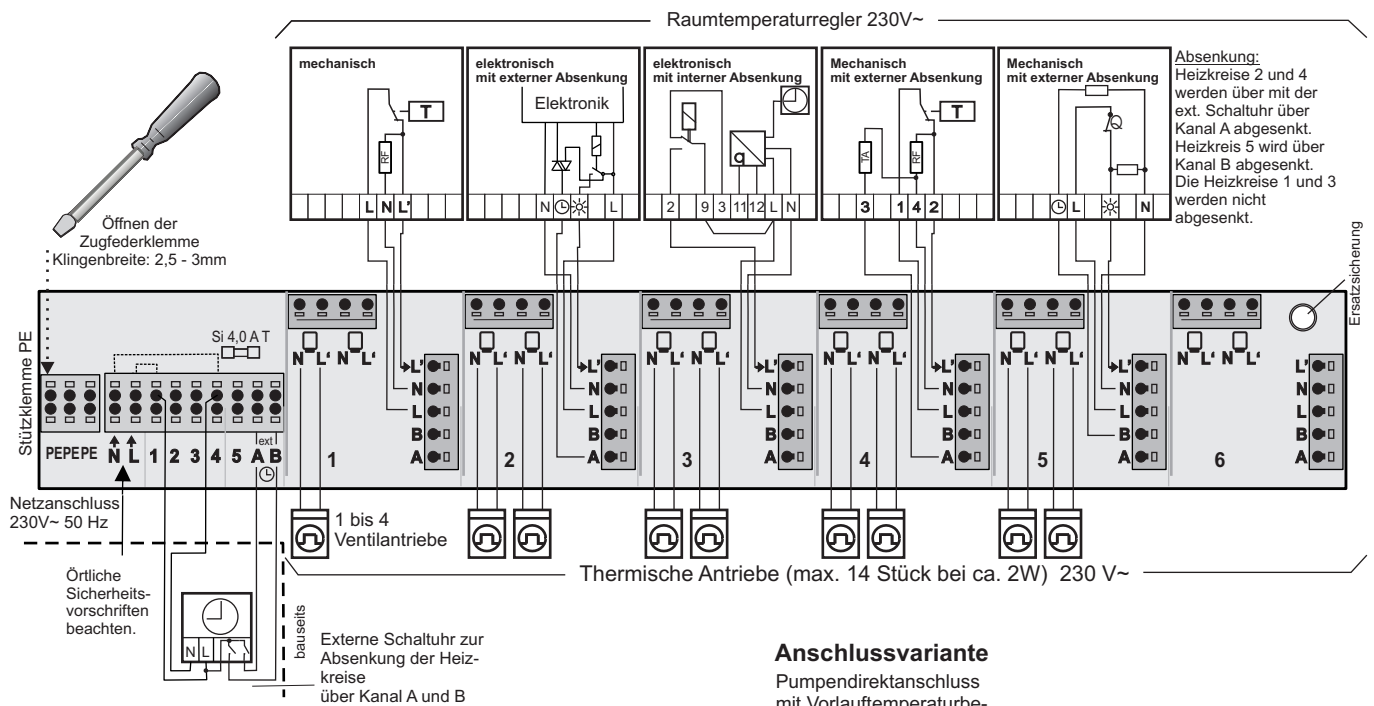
Raumtemperaturregler 230V~

mechanisch

T

RF

L N L'

elektronisch mit externer Absenkung

Elektronik

N ◷ ☼ L

elektronisch mit interner Absenkung

q

2 9 3 11 12 L N

Mechanisch mit externer Absenkung

T

TA

RF

3 1 4 2

Mechanisch mit externer Absenkung

◷ L ☼ N

Absenkung:
Heizkreise 2 und 4 werden über mit der ext. Schaltuhr über Kanal A abgesenkt. Heizkreis 5 wird über Kanal B abgesenkt. Die Heizkreise 1 und 3 werden nicht abgesenkt.

Öffnen der Zugfederklemme Klingenbreite: 2,5 - 3mm

Ersatzsicherung

Stützklemme PE

Si 4,0 A T

PEPEPE N L 1 2 3 4 5 A B

ext ◷

N L' N L' L' N L B A 1

N L' N L' L' N L B A 2

N L' N L' L' N L B A 3

N L' N L' L' N L B A 4

N L' N L' L' N L B A 5

N L' N L' L' N L B A 6

Netzanschluss 230V~ 50 Hz

1 bis 4 Ventilantriebe

Thermische Antriebe (max. 14 Stück bei ca. 2W) 230 V~

Örtliche Sicherheitsvorschriften beachten.

N L

bauseits

Externe Schaltuhr zur Absenkung der Heizkreise über Kanal A und B

Anschlussvariante

Pumpendirektanschluss mit Vorlauftemperaturbe-